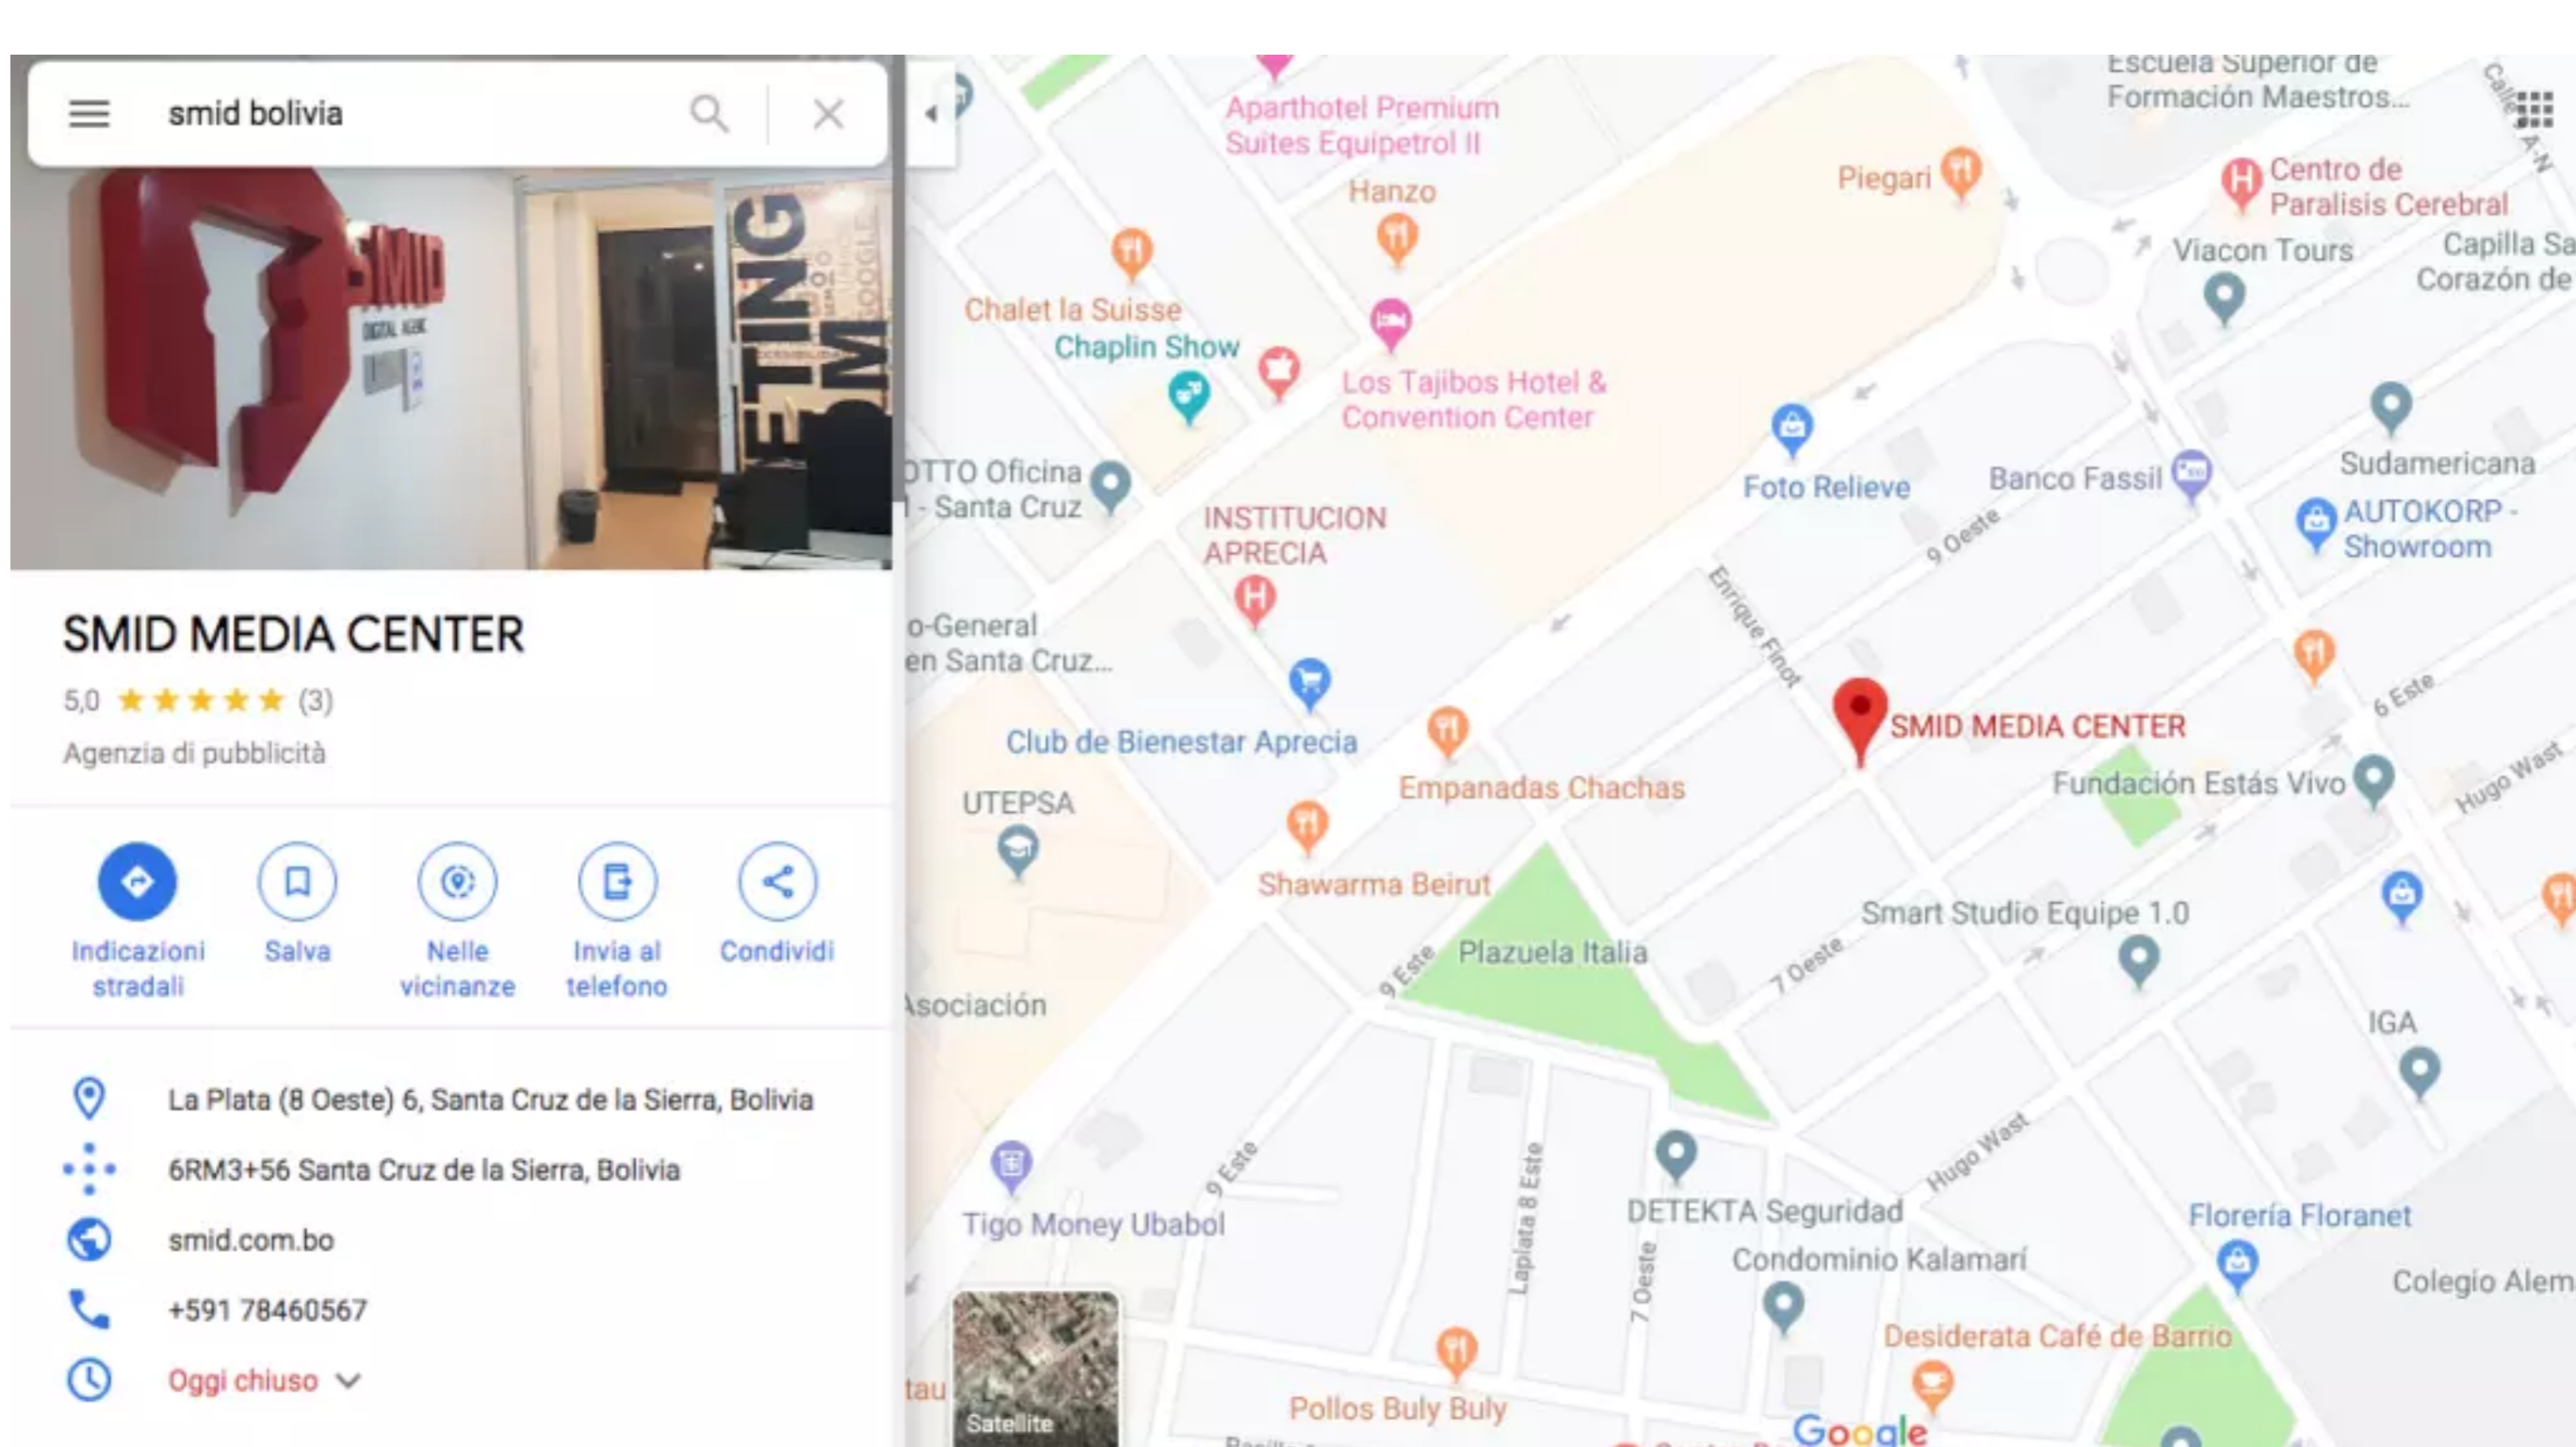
smid bolivia

SMID

SMID MEDIA CENTER
5,0 ★★★★★ (3)
Agenzia di pubblicità

Indicazioni stradali
Salva
Nelle vicinanze
Invia al telefono
Condividi

La Plata (8 Oeste) 6, Santa Cruz de la Sierra, Bolivia
6RM3+56 Santa Cruz de la Sierra, Bolivia
smid.com.bo
+591 78460567
Oggi chiuso

Escuela Superior de Formación Maestros...
Aparthotel Premium Suites Equipetrol II
Hanzo
Piegari
Centro de Paralisis Cerebral
Viacon Tours
Capilla Sa Corazón de
Chalet la Suisse
Chaplin Show
Los Tajibos Hotel & Convention Center
OTTO Oficina - Santa Cruz
Foto Relieve
Banco Fassil
Sudamericana
AUTOKORP - Showroom
INSTITUCION APRECIA
9 Oeste
Enrique Finot
o-General en Santa Cruz...
SMID MEDIA CENTER
6 Este
Club de Bienestar Aprecia
Empanadas Chachas
Fundación Estás Vivo
Hugo Wast
UTEPSA
Shawarma Beirut
Smart Studio Equipe 1.0
Plazuela Italia
9 Este
7 Oeste
Asociación
IGA
Hugo Wast
9 Este
Laplata 8 Este
DETEKTA Seguridad
Tigo Money Ubabol
Florería Floranet
Condominio Kalamarí
7 Oeste
Colegio Alem
Desiderata Café de Barrio
tau
Satellite
Pollos Buly Buly
Google